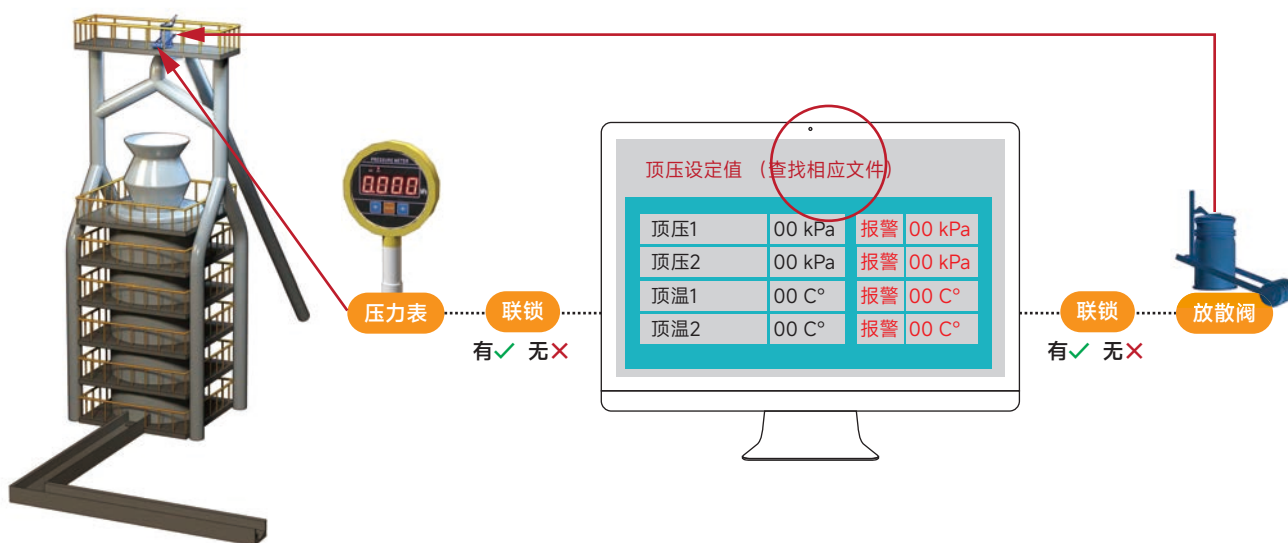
PRESSURE METER

0.000

顶压设定值 （查找相应文件）

| 顶压1 | 00 kPa | 报警 | 00 kPa |
|---|---|---|---|
| 顶压2 | 00 kPa | 报警 | 00 kPa |
| 顶温1 | 00 C° | 报警 | 00 C° |
| 顶温2 | 00 C° | 报警 | 00 C° |

压力表

联锁

有✓ 无✕

联锁

有✓ 无✕

放散阀